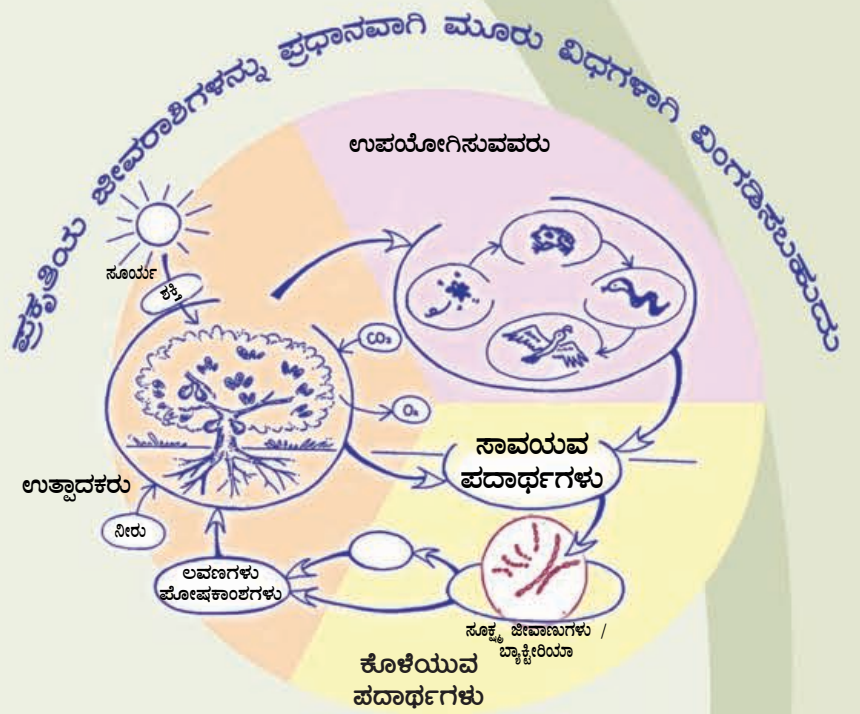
ಪ್ರಕೃತಿಯ ಜೀವರಾಶಿಗಳನ್ನು ಪ್ರಧಾನವಾಗಿ ಮೂರು ವಿಧಗಳಾಗಿ ವಿಂಗಡಿಸಬಹುದು

ಉಪಯೋಗಿಸುವವರು

ಸೂರ್ಯ

ಶಕ್ತಿ

$CO_2$

$O_2$

ಸಾವಯವ ಪದಾರ್ಥಗಳು

ಉತ್ಪಾದಕರು

ನೀರು

ಲವಣಗಳು ಪೋಷಕಾಂಶಗಳು

ಸೂಕ್ಷ್ಮ ಜೀವಾಣುಗಳು / ಬ್ಯಾಕ್ಟೀರಿಯಾ

ಕೊಳೆಯುವ ಪದಾರ್ಥಗಳು